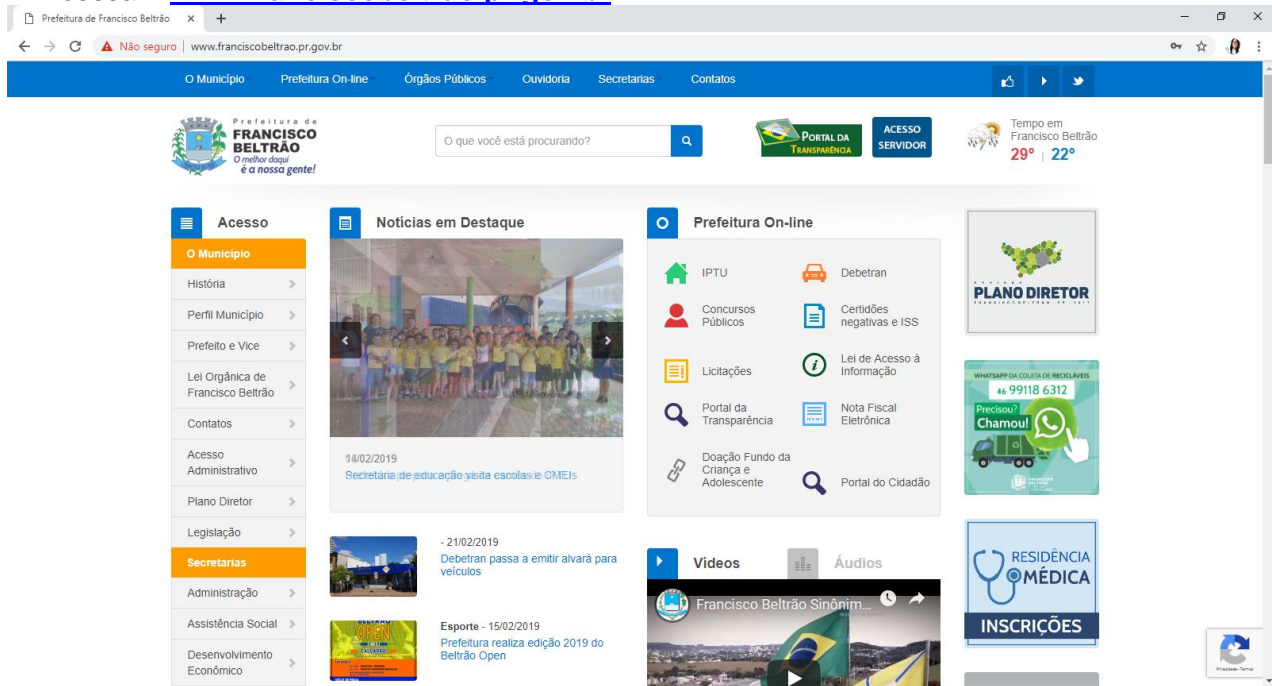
Prefeitura de Francisco Beltrão ×
Não seguro | www.franciscobeltrao.pr.gov.br

O Município Prefeitura On-line Órgãos Públicos Ouvidoria Secretarias Contatos

Prefeitura de FRANCISCO BELTRÃO O melhor daqui é a nossa gente!

O que você está procurando?

PORTAL DA TRANSPARÊNCIA

ACESSO SERVIDOR

Tempo em Francisco Beltrão
29° | 22°

Acesso
O Município
História
Perfil Município
Prefeito e Vice
Lei Orgânica de Francisco Beltrão
Contatos
Acesso Administrativo
Plano Diretor
Legislação
Secretarias
Administração
Assistência Social
Desenvolvimento Econômico

Notícias em Destaque
14/02/2019
Secretária de educação visita escolas e CMEIs

- 21/02/2019
Debetran passa a emitir alvará para veículos

Esporte - 15/02/2019
Prefeitura realiza edição 2019 do Beltrão Open

Prefeitura On-line
IPTU
Debetran
Concursos Públicos
Certidões negativas e ISS
Licitações
Lei de Acesso à Informação
Portal da Transparência
Nota Fiscal Eletrônica
Doação Fundo da Criança e Adolescente
Portal do Cidadão

Vídeos Áudios
Francisco Beltrão Sinônim...

PLANO DIRETOR

WHATSAPP DA COLETA DE RECICLÁVEIS
46 99118 6312
Precisou? Chamou!

RESIDÊNCIA MÉDICA
INSCRIÇÕES